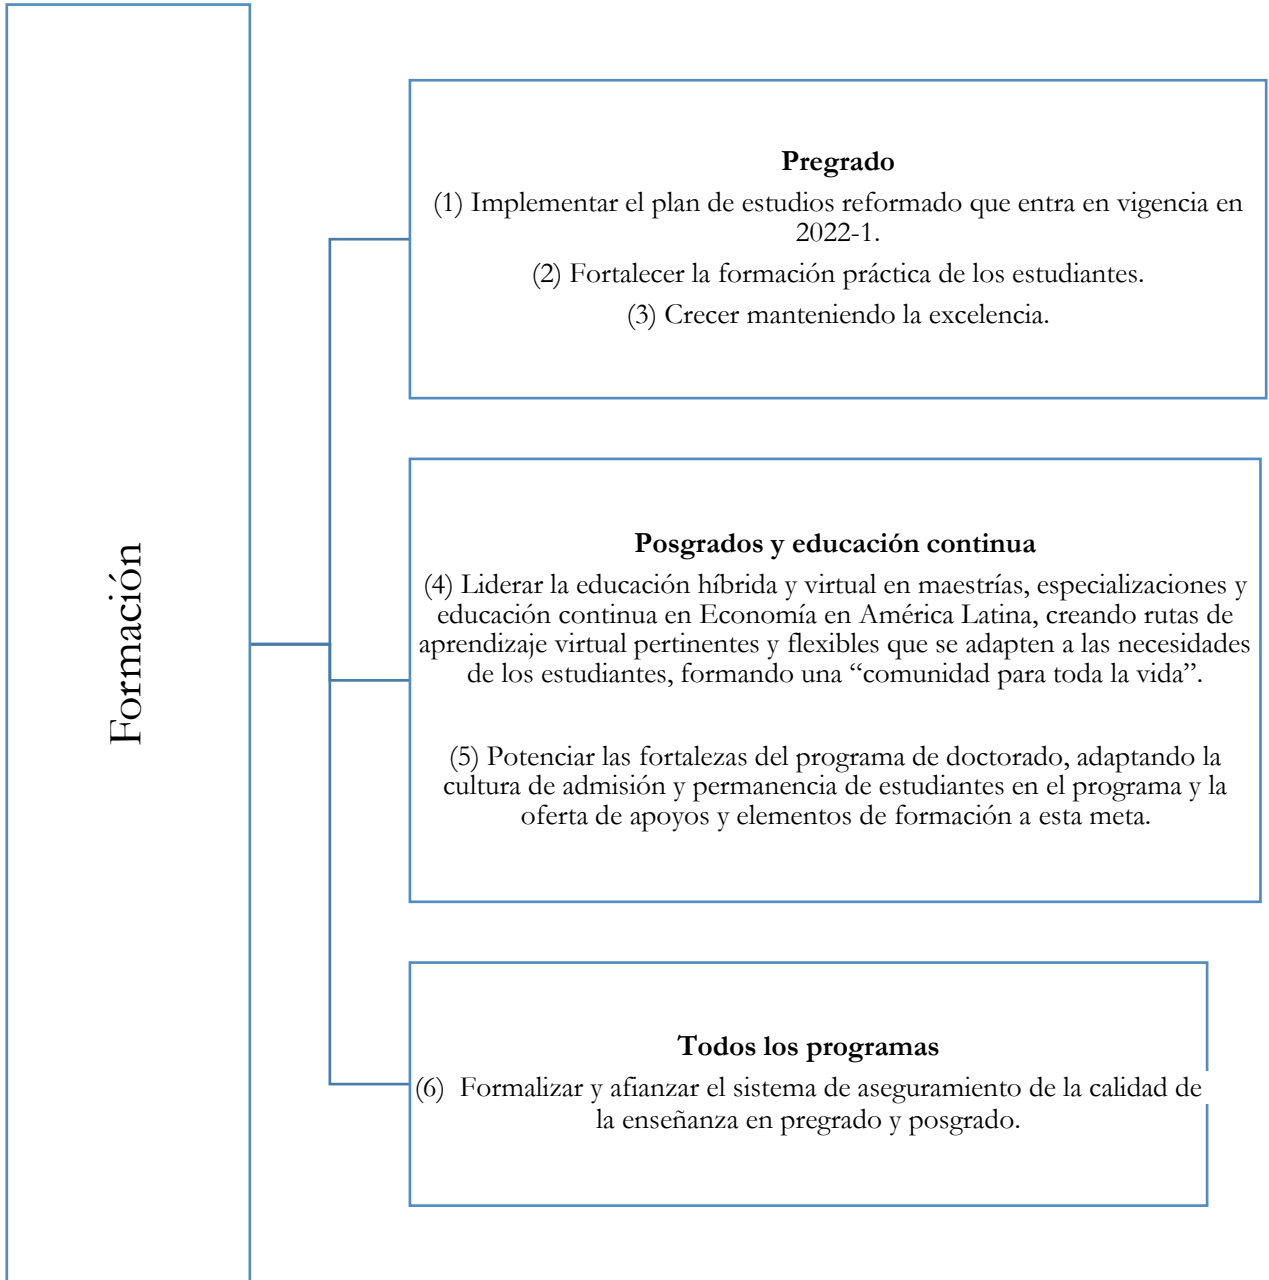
Formación

**Pregrado**

(1) Implementar el plan de estudios reformado que entra en vigencia en 2022-1.

(2) Fortalecer la formación práctica de los estudiantes.

(3) Crecer manteniendo la excelencia.

**Posgrados y educación continua**

(4) Liderar la educación híbrida y virtual en maestrías, especializaciones y educación continua en Economía en América Latina, creando rutas de aprendizaje virtual pertinentes y flexibles que se adapten a las necesidades de los estudiantes, formando una "comunidad para toda la vida".

(5) Potenciar las fortalezas del programa de doctorado, adaptando la cultura de admisión y permanencia de estudiantes en el programa y la oferta de apoyos y elementos de formación a esta meta.

**Todos los programas**

(6) Formalizar y afianzar el sistema de aseguramiento de la calidad de la enseñanza en pregrado y posgrado.